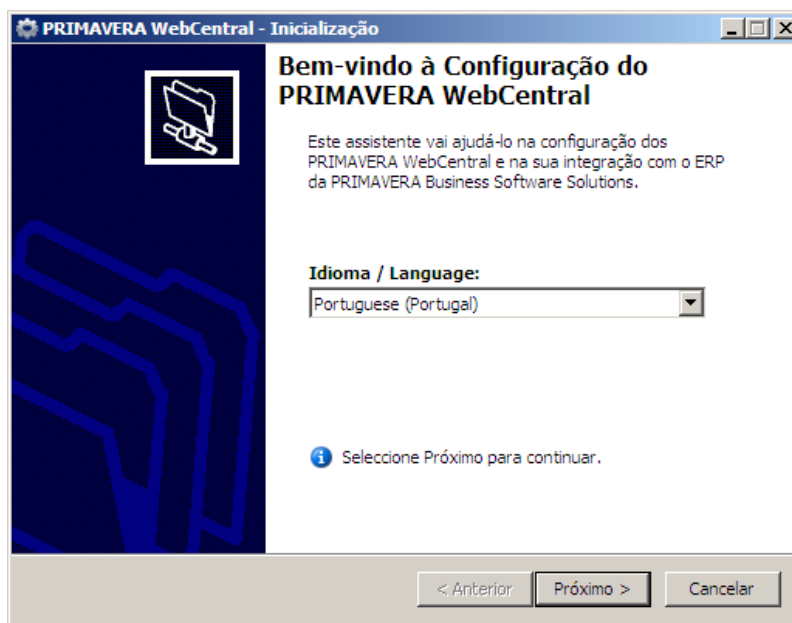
PRIMAVERA WebCentral - Inicialização

Bem-vindo à Configuração do PRIMAVERA WebCentral

Este assistente vai ajudá-lo na configuração dos PRIMAVERA WebCentral e na sua integração com o ERP da PRIMAVERA Business Software Solutions.

Idioma / Language:

Portuguese (Portugal)

Seleccione Próximo para continuar.

< Anterior

Próximo >

Cancelar